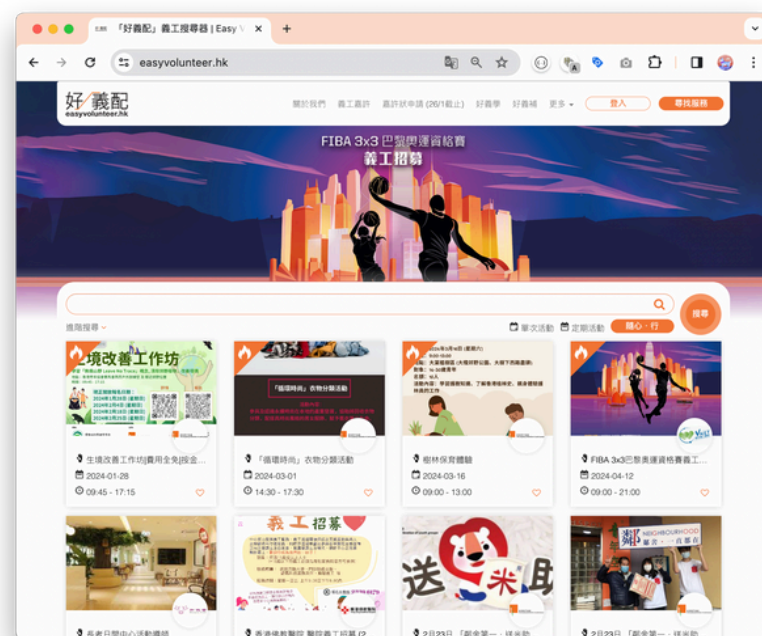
「好義配」義工搜尋器 | Easy V ×
+
easyvolunteer.hk
好義配
easyvolunteer.hk
關於我們 義工籌許 義許狀申請 (26/1截止) 好義學 好義補 更多
登入
尋找服務
FIBA 3x3 巴黎奧運資格賽
義工招募
搜尋
進階搜尋
單次活動
定期活動
隨心・行
環境改善工作坊
「循環時尚」衣物分類活動
生境改善工作坊|費用全免|按金...
2024-01-28
09:45 - 17:15
「循環時尚」衣物分類活動
2024-03-01
14:30 - 17:30
樹林保育體驗
2024-03-16
09:00 - 13:00
FIBA 3x3巴黎奧運資格賽義工...
2024-04-12
09:00 - 21:00
義工招募
送 米
NEIGHBOURHOOD